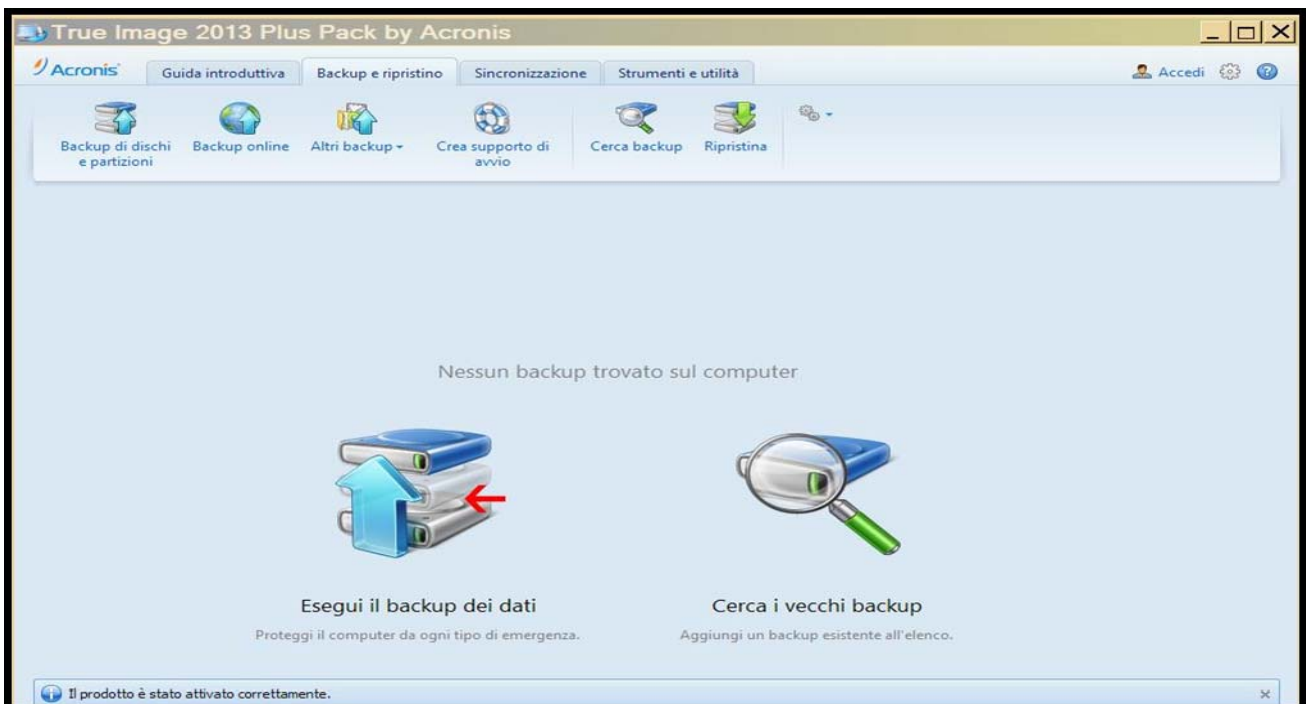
True Image 2013 Plus Pack by Acronis

Acronis

Guida introduttiva | Backup e ripristino | Sincronizzazione | Strumenti e utilità

Accedi

Backup di dischi e partizioni | Backup online | Altri backup | Crea supporto di avvio | Cerca backup | Ripristina

Nessun backup trovato sul computer

Esegui il backup dei dati

Proteggi il computer da ogni tipo di emergenza.

Cerca i vecchi backup

Aggiungi un backup esistente all'elenco.

Il prodotto è stato attivato correttamente.